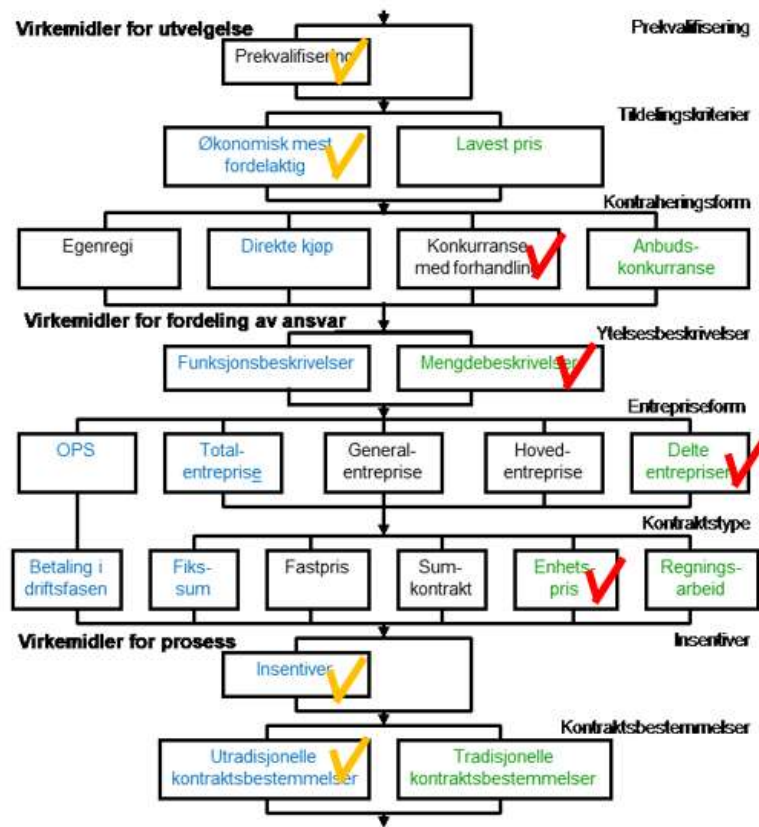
Virkemidler for utvelgelse

Prekvalifisering

Prekvalifisering

Tildelingskriterier

Økonomisk mest fordelaktig

Lavest pris

Kontraheringsform

Egenregi

Direkte kjøp

Konkurranse med forhandling

Anbuds-konkurranse

Virkemidler for fordeling av ansvar

Ytelsesbeskrivelser

Funksjonsbeskrivelser

Mengdebeskrivelser

Entrepriseform

OPS

Total-entreprise

General-entreprise

Hoved-entreprise

Delte entrepriser

Kontraktstype

Betaling i driftsfasen

Fiks-sum

Fastpris

Sum-kontrakt

Enhets-pris

Regnings-arbeid

Virkemidler for prosess

Insentiver

Insentiver

Kontraktsbestemmelser

Utradisjonelle kontraktsbestemmelser

Tradisjonelle kontraktsbestemmelser